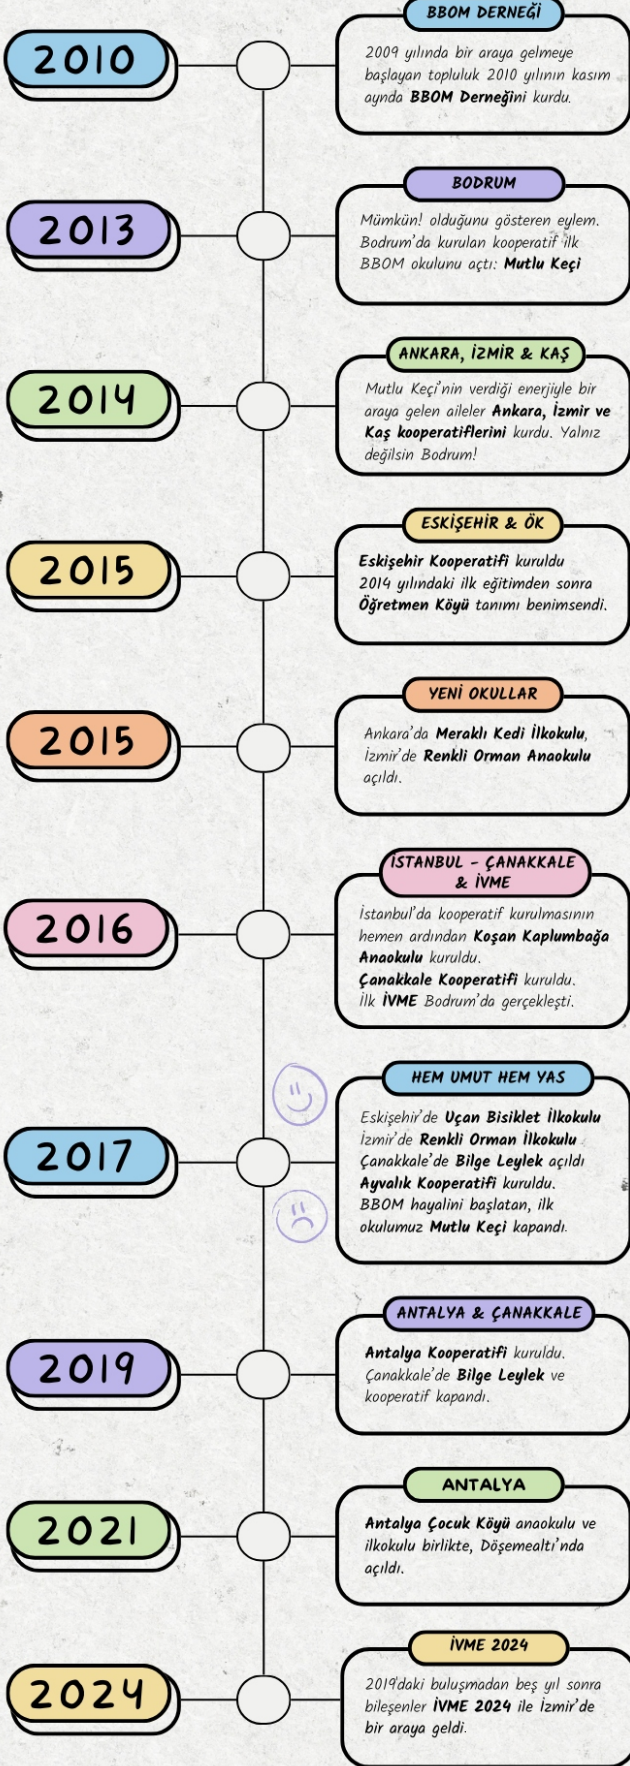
2010

BBOM DERNEĞİ

2009 yılında bir araya gelmeye başlayan topluluk 2010 yılının kasım ayında BBOM Derneğini kurdu.

2013

BODRUM

Mümkün! olduğunu gösteren eylem. Bodrum'da kurulan kooperatif ilk BBOM okulunu açtı: Mutlu Keçi

2014

ANKARA, İZMİR & KAŞ

Mutlu Keçi'nin verdiği enerjiyle bir araya gelen aileler Ankara, İzmir ve Kaş kooperatiflerini kurdu. Yalnız değilsin Bodrum!

2015

ESKİŞEHİR & ÖK

Eskişehir Kooperatifi kuruldu
2014 yılındaki ilk eğitimden sonra Öğretmen Köyü tanımı benimsendi.

2015

YENİ OKULLAR

Ankara'da Meraklı Kedi İlkokulu, İzmir'de Renkli Orman Anaokulu açıldı.

2016

İSTANBUL - ÇANAKKALE & İVME

İstanbul'da kooperatif kurulmasının hemen ardından Koşan Kaplumbağa Anaokulu kuruldu.
Çanakkale Kooperatifi kuruldu.
İlk İVME Bodrum'da gerçekleşti.

2017

HEM UMUT HEM YAS

Eskişehir'de Uçan Bisiklet İlkokulu
İzmir'de Renkli Orman İlkokulu
Çanakkale'de Bilge Leylek açıldı
Ayvalık Kooperatifi kuruldu.
BBOM hayalini başlatan, ilk okulumuz Mutlu Keçi kapandı.

2019

ANTALYA & ÇANAKKALE

Antalya Kooperatifi kuruldu.
Çanakkale'de Bilge Leylek ve kooperatif kapandı.

2021

ANTALYA

Antalya Çocuk Köyü anaokulu ve ilkokulu birlikte, Döşemealtı'nda açıldı.

2024

İVME 2024

2019'daki buluşmadan beş yıl sonra bileşenler İVME 2024 ile İzmir'de bir araya geldi.